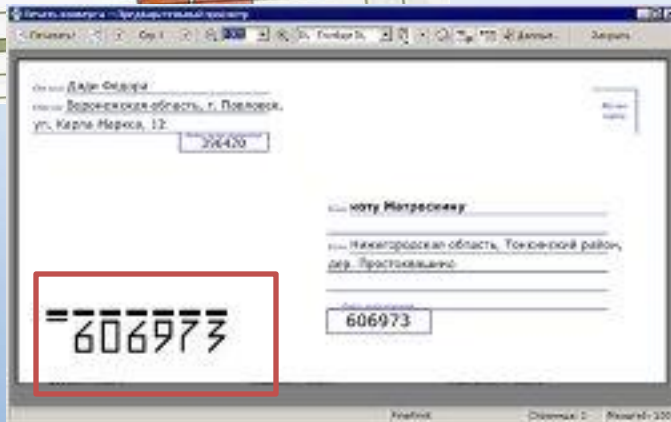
Печать конверта - Предварительный просмотр

Печать | Стр 1 | Закрыть

От кого Дяди Федора
Откуда Воронежская область, г. Павловск, ул. Карла Маркса, 12
396420

Место марки

Кому коту Матроскину
Куда Нижегородская область, Тонкинский район, дер. Простоквашино
606973

606973

Страница: 1